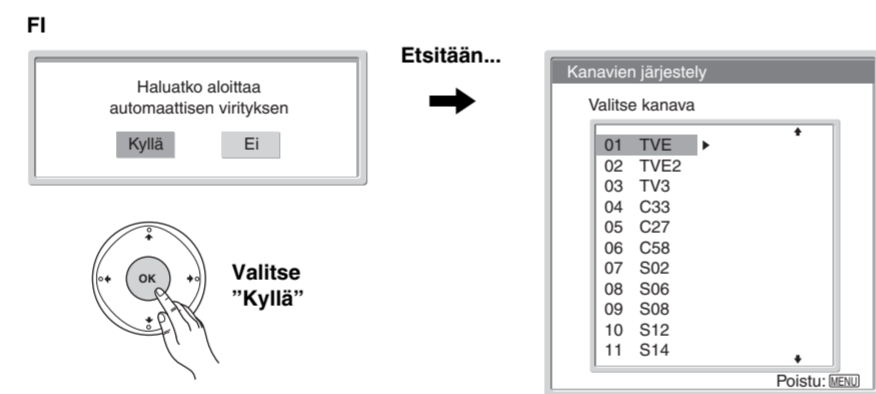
FI

Haluatko aloittaa automaattisen virityksen

Kyllä Ei

OK

Valitse "Kyllä"

Etsitään...

Kanavien järjestely

Valitse kanava

01 TVE
02 TVE2
03 TV3
04 C33
05 C27
06 C58
07 S02
08 S06
09 S08
10 S12
11 S14

Poistu: MENU